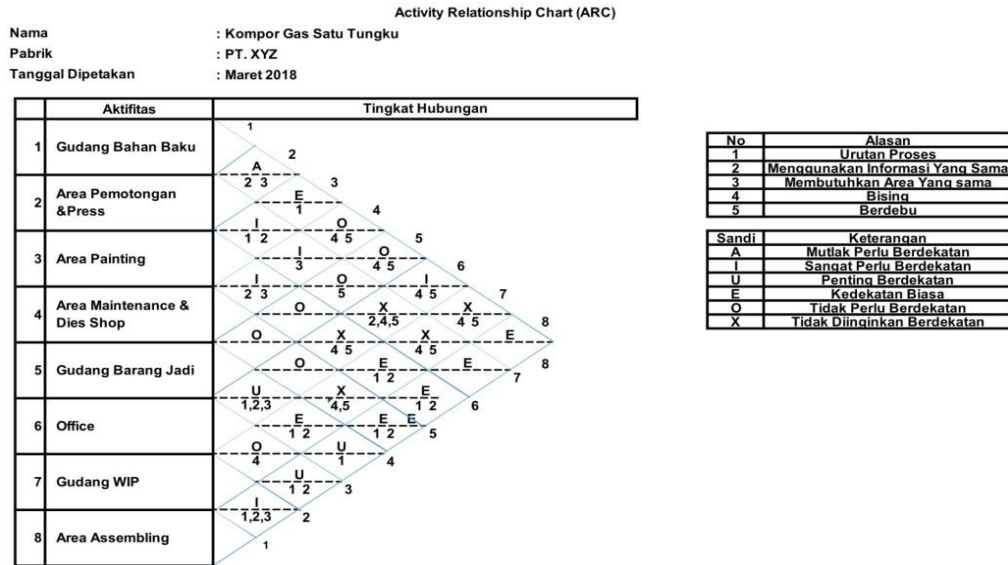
Activity Relationship Chart (ARC)

Nama : Kompor Gas Satu Tungku
Pabrik : PT. XYZ
Tanggal Dipetakan : Maret 2018

| | Aktifitas |
|---|---|
| 1 | Gudang Bahan Baku |
| 2 | Area Pemotongan &Press |
| 3 | Area Painting |
| 4 | Area Maintenance & Dies Shop |
| 5 | Gudang Barang Jadi |
| 6 | Office |
| 7 | Gudang WIP |
| 8 | Area Assembling |

Tingkat Hubungan

1 2 3 4 5 6 7 8
A 2 3
E 1
I 1 2
O 4 5
I 3
O 4 5
I 2 3
O 5
I 4 5
O
X 2,4,5
X 4 5
O
X 4 5
X 4 5
E
O
E 1 2
E
U 1,2,3
X 4,5
E 1 2
E 1 2
E 1 2
E
O 4
U 1
U 1 2
I 1,2,3
8 7 6 5 4 3 2 1

| No | Alasan |
|---|---|
| 1 | Urutan Proses |
| 2 | Menggunakan Informasi Yang Sama |
| 3 | Membutuhkan Area Yang sama |
| 4 | Bising |
| 5 | Berdebu |

| Sandi | Keterangan |
|---|---|
| A | Mutlak Perlu Berdekatan |
| I | Sangat Perlu Berdekatan |
| U | Penting Berdekatan |
| E | Kedekatan Biasa |
| O | Tidak Perlu Berdekatan |
| X | Tidak Diinginkan Berdekatan |